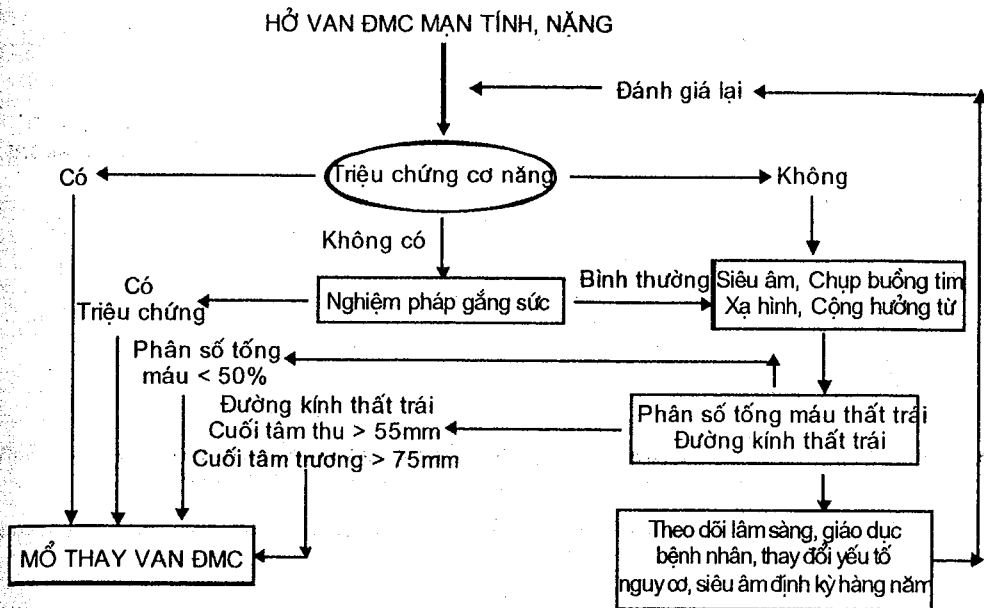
HỞ VAN ĐMC MẠN TÍNH, NẶNG

Đánh giá lại

Có

Triệu chứng cơ năng

Không

Không có

Có
Triệu chứng

Nghiệm pháp gắng sức

Bình thường

Siêu âm, Chụp buồng tim
Xạ hình, Cộng hưởng từ

Phân số tống máu < 50%

Đường kính thất trái
Cuối tâm thu > 55mm
Cuối tâm trương > 75mm

Phân số tống máu thất trái
Đường kính thất trái

MỔ THAY VAN ĐMC

Theo dõi lâm sàng, giáo dục bệnh nhân, thay đổi yếu tố nguy cơ, siêu âm định kỳ hàng năm